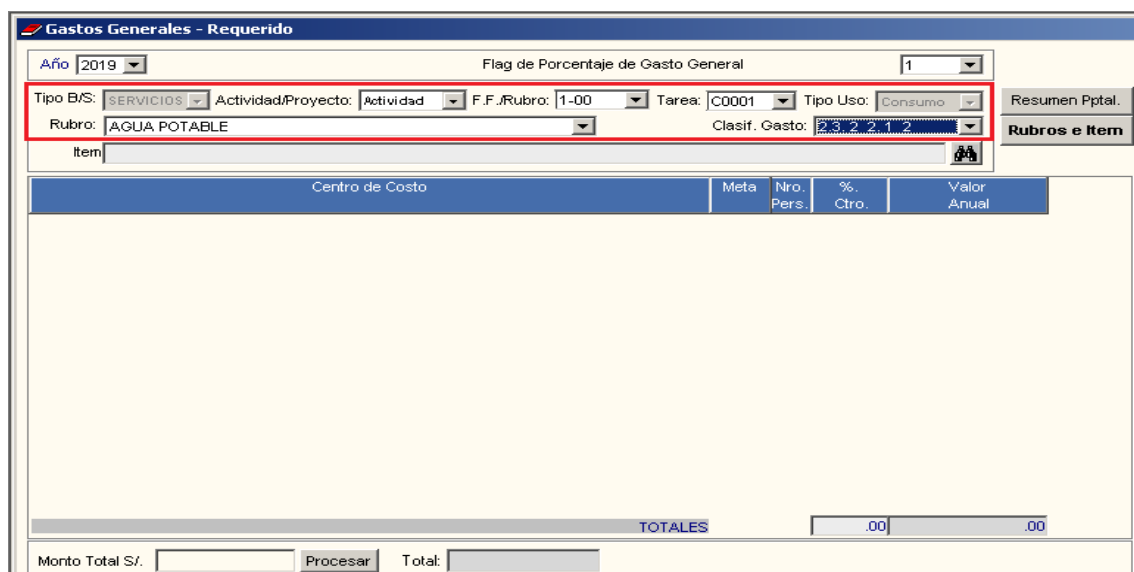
Gastos Generales - Requerido

Año 2019

Flag de Porcentaje de Gasto General 1

Tipo B/S: SERVICIOS Actividad/Proyecto: Actividad F.F./Rubro: 1-00 Tarea: C0001 Tipo Uso: Consumo

Rubro: AGUA POTABLE Clasif. Gasto: 2.3. 2. 2. 1. 2

Item

Resumen Pptal.

Rubros e Item

| Centro de Costo | Meta | Nro. Pers. | %. Ctro. | Valor Anual |
|---|---|---|---|---|

TOTALES .00 .00

Monto Total S/. Procesar Total: